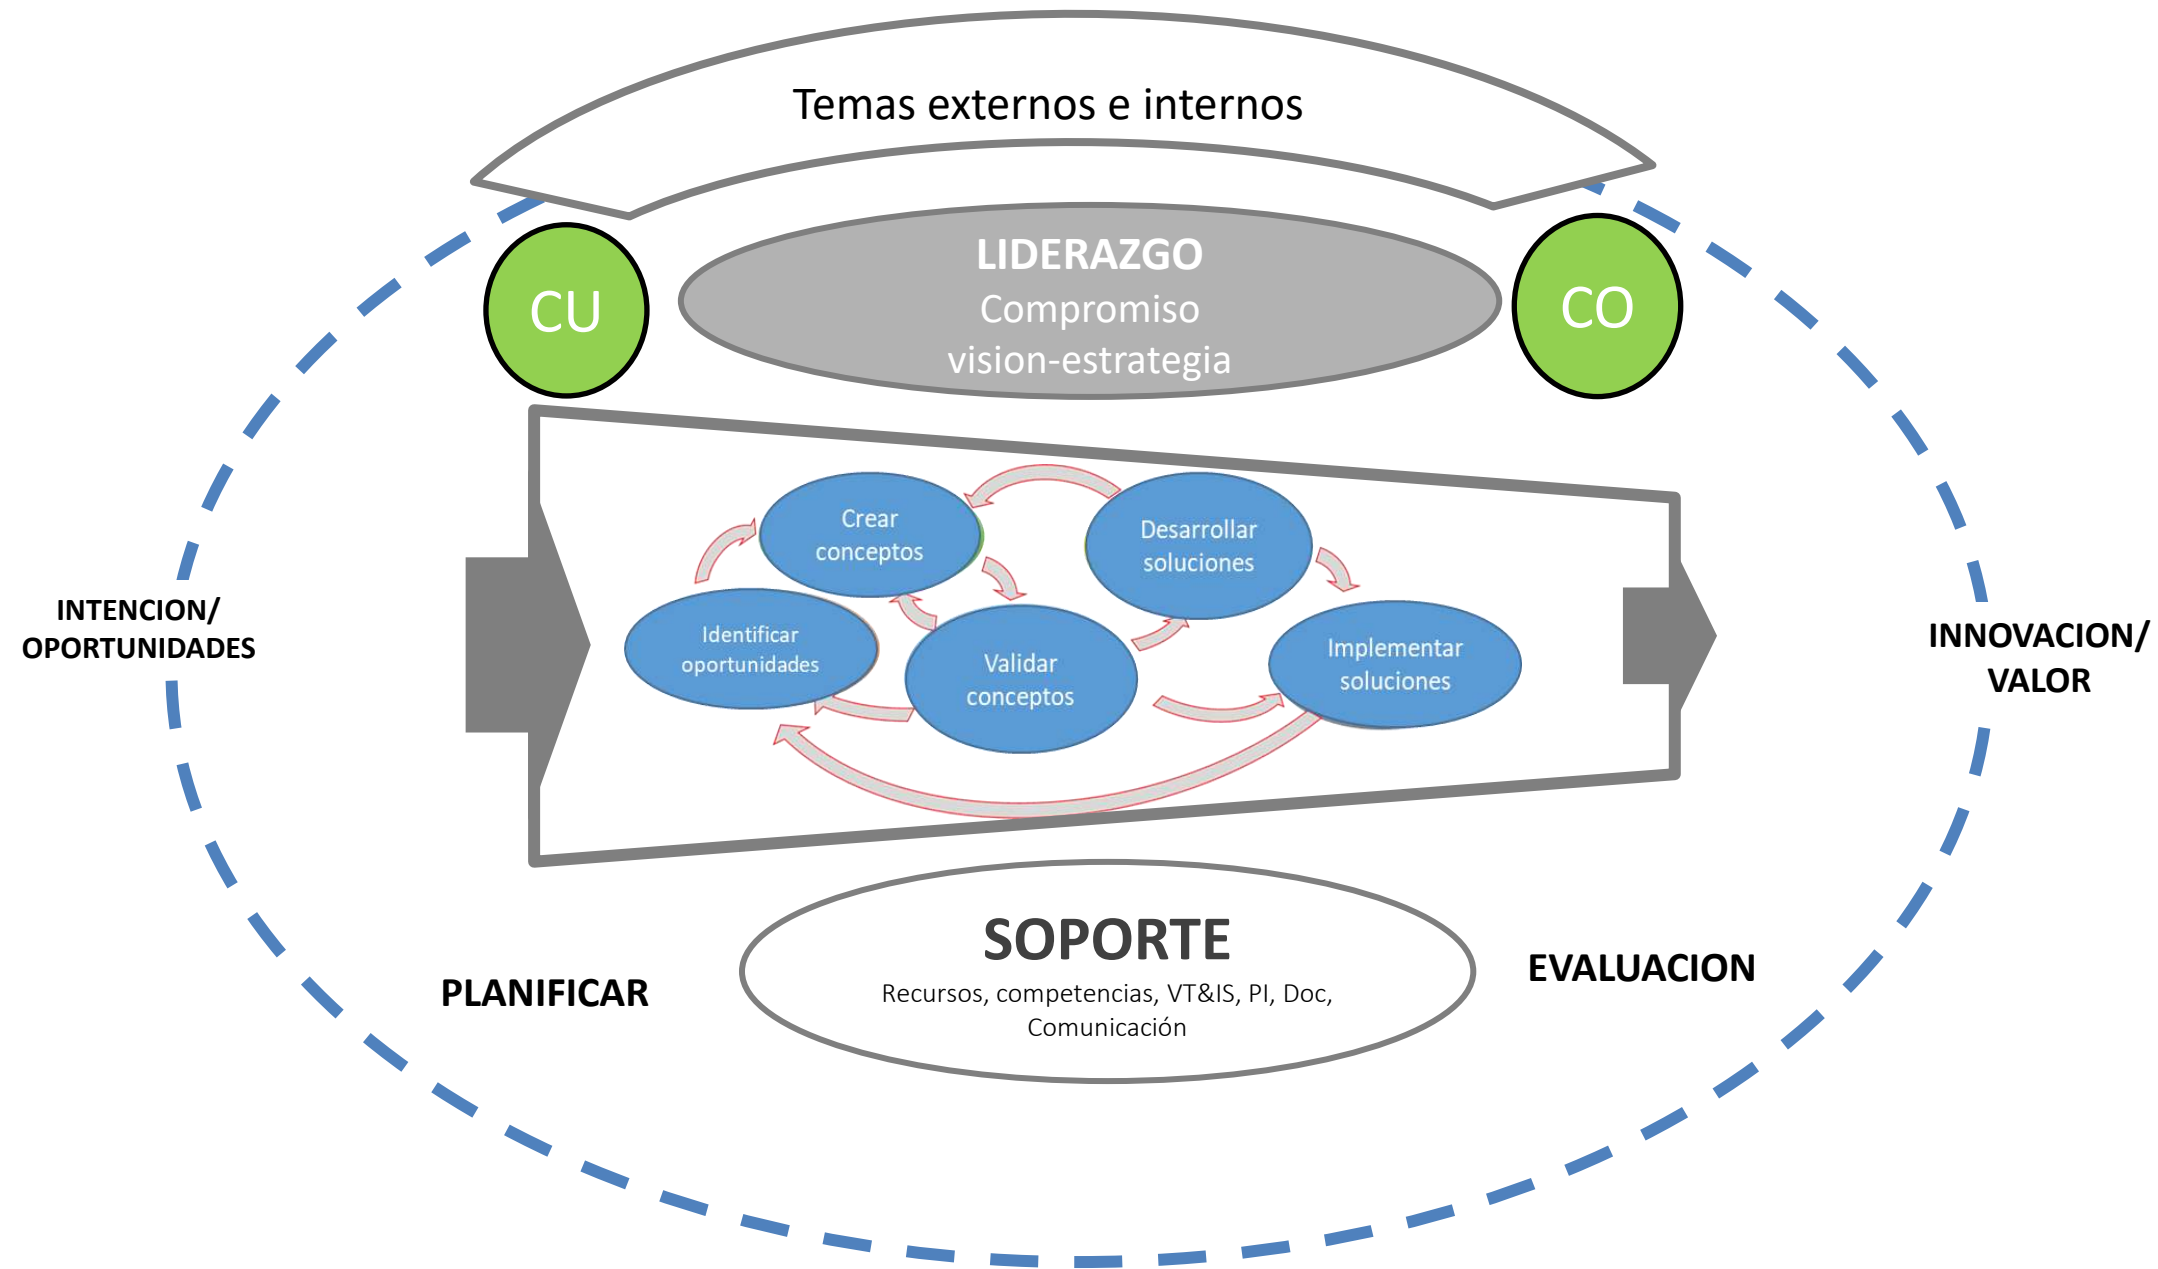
Temas externos e internos

CU

LIDERAZGO
Compromiso
vision-estrategia

CO

INTENCION/
OPORTUNIDADES

Crear conceptos

Desarrollar soluciones

Identificar oportunidades

Validar conceptos

Implementar soluciones

INNOVACION/
VALOR

PLANIFICAR

SOPORTE
Recursos, competencias, VT&IS, PI, Doc, Comunicación

EVALUACION